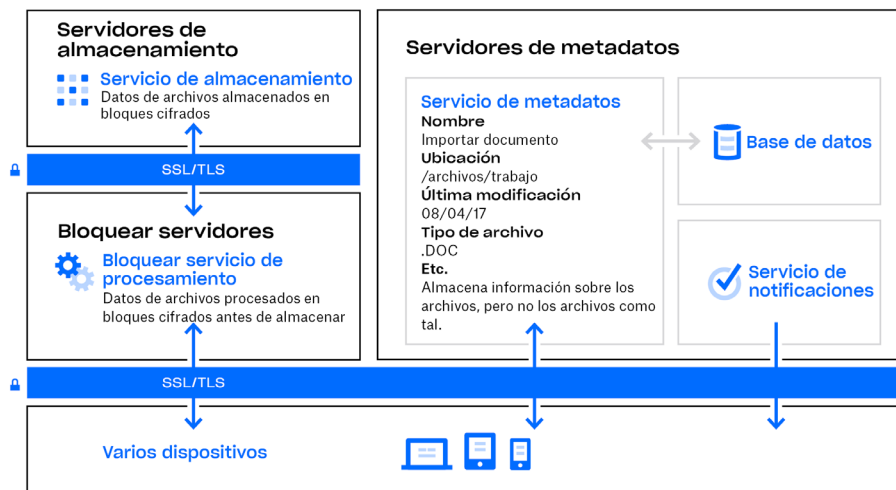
Servidores de almacenamiento

Servicio de almacenamiento
Datos de archivos almacenados en bloques cifrados

SSL/TLS

Bloquear servidores

Bloquear servicio de procesamiento
Datos de archivos procesados en bloques cifrados antes de almacenar

Servidores de metadatos

Servicio de metadatos
Nombre
Importar documento
Ubicación
/archivos/trabajo
Última modificación
08/04/17
Tipo de archivo
.DOC
Etc.
Almacena información sobre los archivos, pero no los archivos como tal.

Base de datos

Servicio de notificaciones

SSL/TLS

Varios dispositivos